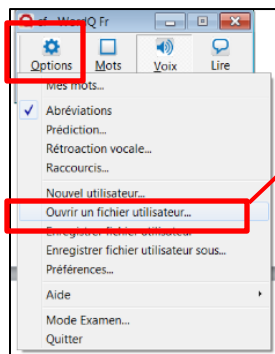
ef WordQ Fr

Options
Mots
Voix
Lire

Mes mots...
Abréviations
Prédiction...
Rétroaction vocale...
Raccourcis...
Nouvel utilisateur...
Ouvrir un fichier utilisateur...
Enregistrer fichier utilisateur
Enregistrer fichier utilisateur sous...
Préférences...
Aide
Mode Examen...
Quitter